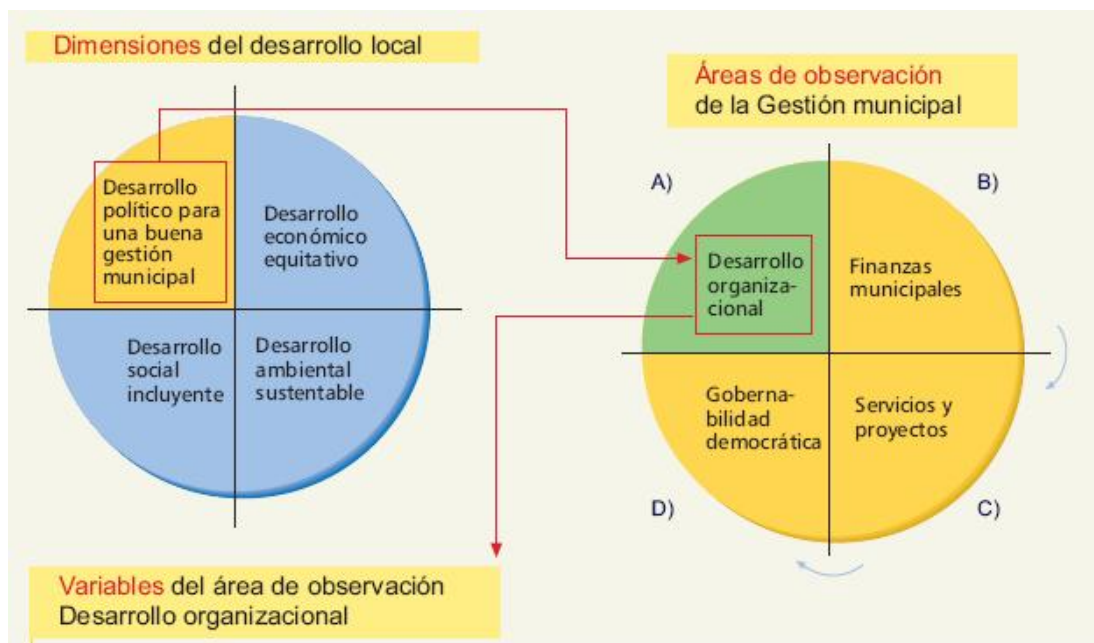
Dimensiones del desarrollo local

Desarrollo político para una buena gestión municipal

Desarrollo económico equitativo

Desarrollo social incluyente

Desarrollo ambiental sustentable

Áreas de observación de la Gestión municipal

A)

B)

Desarrollo organizacional

Finanzas municipales

Gobernabilidad democrática

Servicios y proyectos

D)

C)

Variables del área de observación Desarrollo organizacional